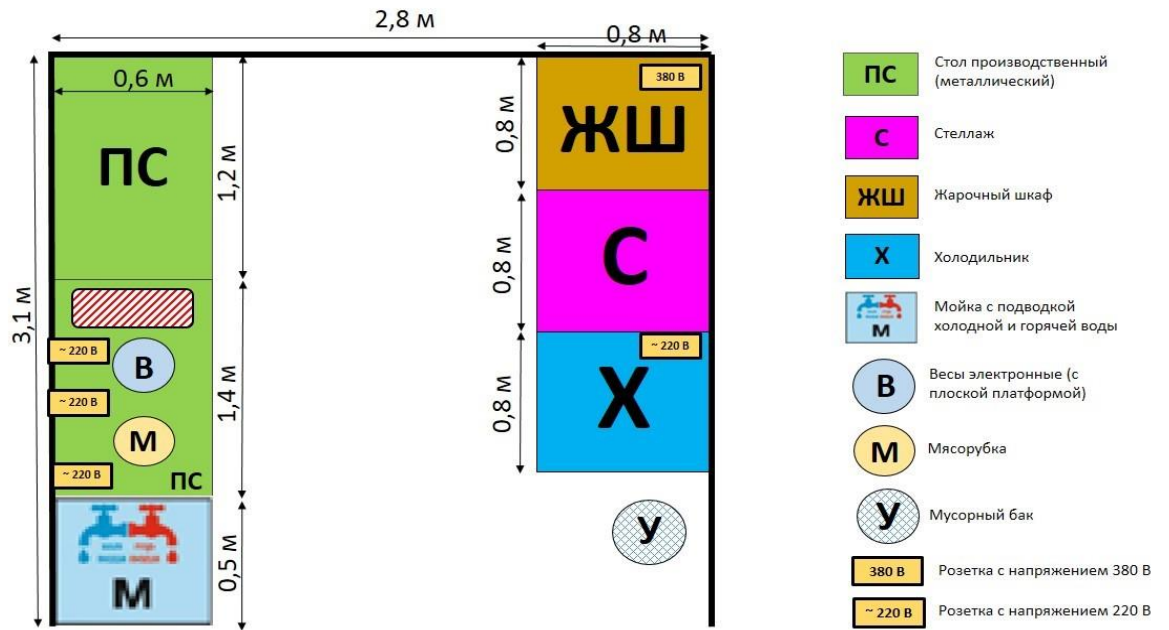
2,8 м
0,8 м
0,6 м
ПС
1,2 м
3,1 м
~ 220 В
В
~ 220 В
М
~ 220 В
ПС
1,4 м
М
0,5 м
380 В
0,8 м
ЖШ
0,8 м
С
~ 220 В
0,8 м
Х
У

ПС Стол производственный (металлический)
С Стеллаж
ЖШ Жарочный шкаф
Х Холодильник
М Мойка с подводкой холодной и горячей воды
В Весы электронные (с плоской платформой)
М Мясорубка
У Мусорный бак
380 В Розетка с напряжением 380 В
~ 220 В Розетка с напряжением 220 В